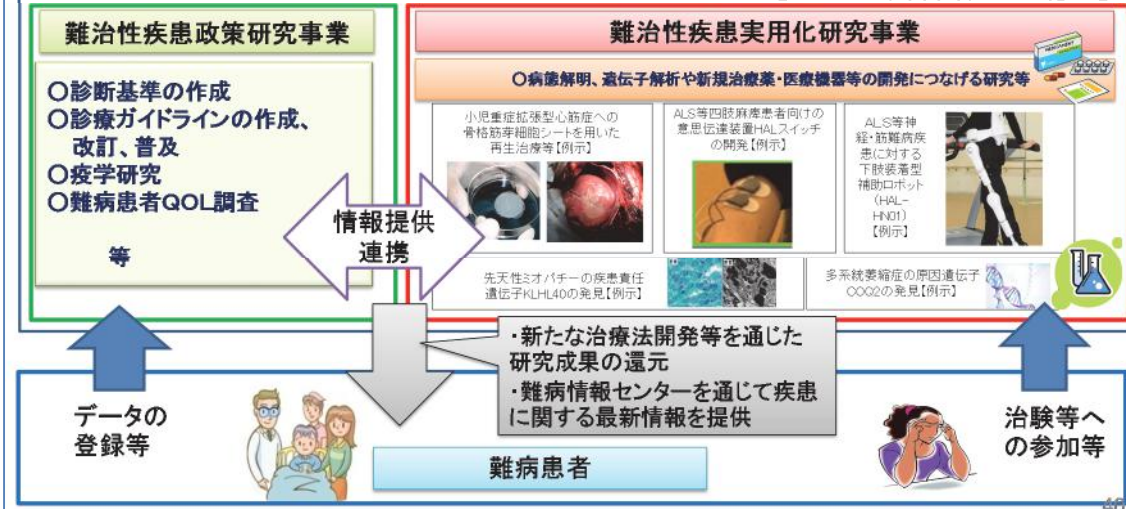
難治性疾患政策研究事業

○診断基準の作成
○診療ガイドラインの作成、改訂、普及
○疫学研究
○難病患者QOL調査

等

情報提供
連携

難治性疾患実用化研究事業

○病態解明、遺伝子解析や新規治療薬・医療機器等の開発につなげる研究等

小児重症拡張型心筋症への骨格筋芽細胞シートを用いた再生治療等【例示】

ALS等四肢麻痺患者向けの意思伝達装置HALスイッチの開発【例示】

ALS等神経・筋難病疾患に対する下肢装着型補助ロボット（HAL-HN01）【例示】

先天性ミオパチーの疾患責任遺伝子KLHL40の発見【例示】

多系統萎縮症の原因遺伝子COQ2の発見【例示】

・新たな治療法開発等を通じた研究成果の還元
・難病情報センターを通じて疾患に関する最新情報を提供

データの登録等

難病患者

治験等への参加等